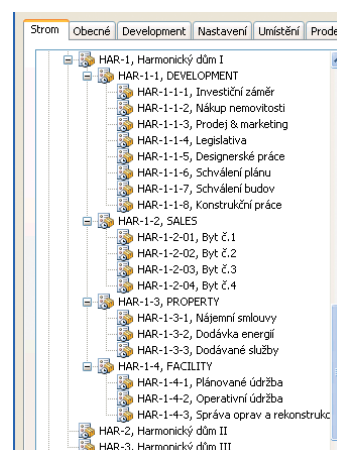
Strom | Obecné | Development | Nastavení | Umístění | Prode

HAR-1, Harmonický dům I
HAR-1-1, DEVELOPMENT
HAR-1-1-1, Investiční záměr
HAR-1-1-2, Nákup nemovitosti
HAR-1-1-3, Prodej & marketing
HAR-1-1-4, Legislativa
HAR-1-1-5, Designerské práce
HAR-1-1-6, Schválení plánu
HAR-1-1-7, Schválení budov
HAR-1-1-8, Konstrukční práce
HAR-1-2, SALES
HAR-1-2-01, Byt č.1
HAR-1-2-02, Byt č.2
HAR-1-2-03, Byt č.3
HAR-1-2-04, Byt č.4
HAR-1-3, PROPERTY
HAR-1-3-1, Nájemní smlouvy
HAR-1-3-2, Dodávka energií
HAR-1-3-3, Dodávané služby
HAR-1-4, FACILITY
HAR-1-4-1, Plánované údržba
HAR-1-4-2, Operativní údržba
HAR-1-4-3, Správa oprav a rekonstrukc
HAR-2, Harmonický dům II
HAR-3, Harmonický dům III